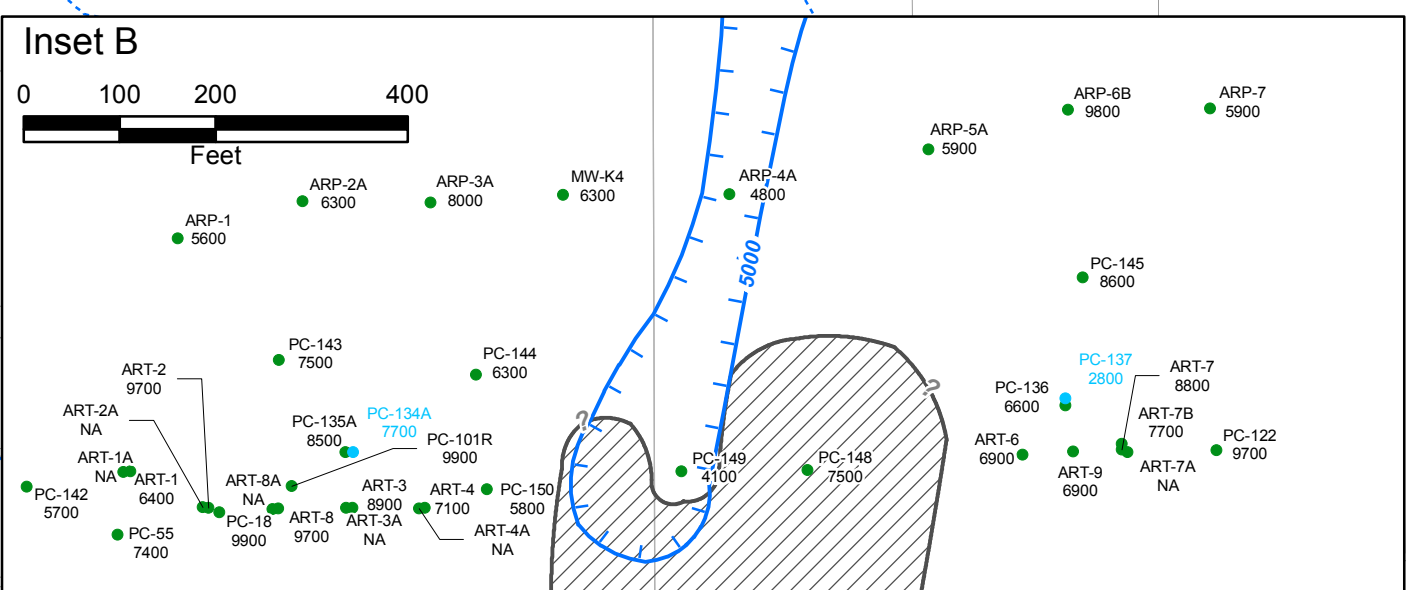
Inset B

0 100 200 400

Feet

ARP-6B
9800

ARP-7
5900

ARP-5A
5900

ARP-2A
6300

ARP-3A
8000

MW-K4
6300

ARP-4A
4800

ARP-1
5600

5000

PC-145
8600

PC-143
7500

PC-144
6300

PC-137
2800

ART-2
9700

ART-7
8800

PC-136
6600

ART-2A
NA

PC-135A
8500

PC-134A
7700

ART-7B
7700

PC-101R
9900

PC-122
9700

ART-6
6900

ART-1A
NA

PC-149
4100

PC-148
7500

ART-1
6400

ART-9
6900

ART-7A
NA

ART-8A
NA

ART-3
8900

ART-4
7100

PC-150
5800

PC-142
5700

PC-18
9900

ART-8
9700

ART-3A
NA

ART-4A
NA

PC-55
7400

?

?